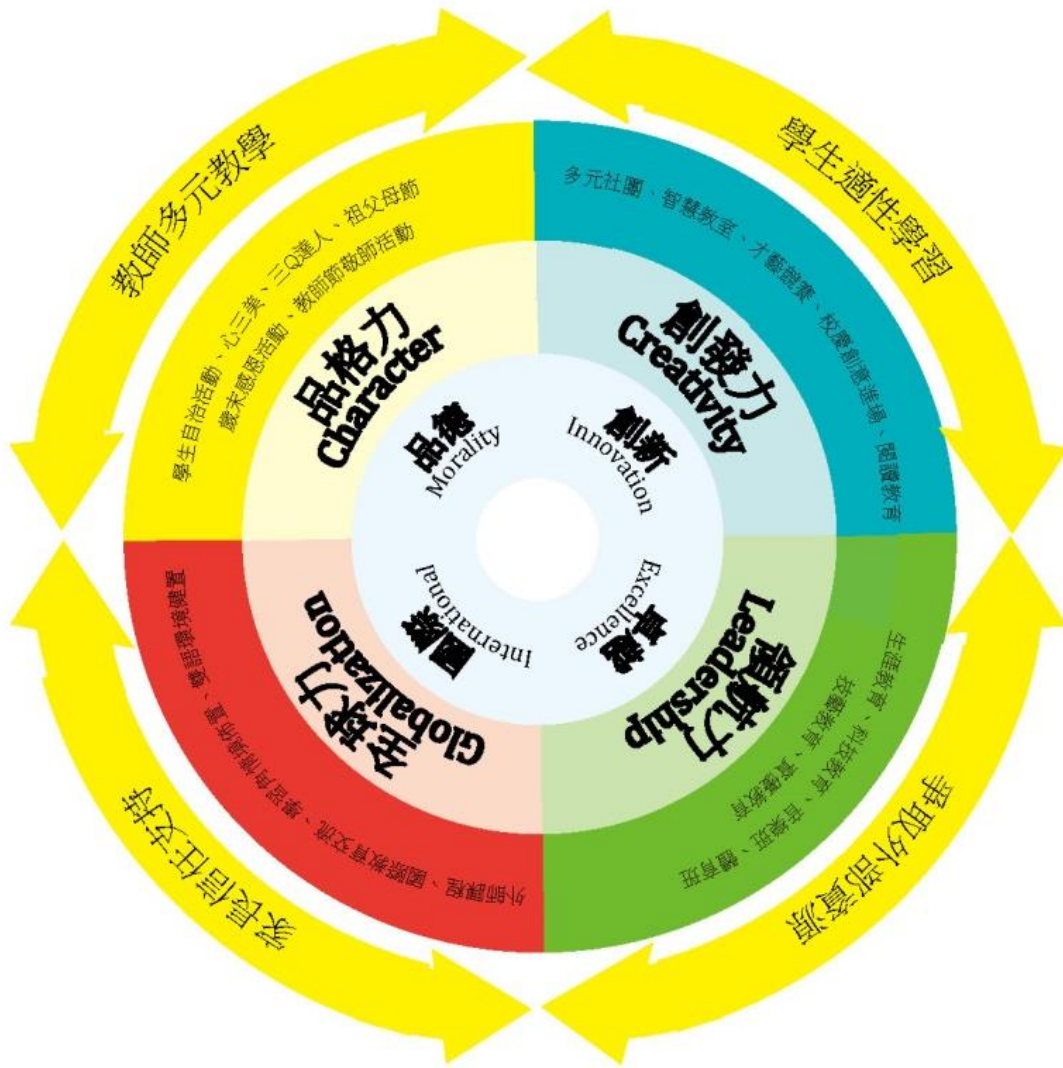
教師多元教學

學生適性學習

爭取外部資源

家長信任支持

學生自治活動、心三美、三Q達人、祖父母節

藝術感恩活動、教師節敬師活動

品格力
Character

多元社團、智慧教室、才藝競賽、校慶創意進場、閱讀教育

創發力
Creativity

生涯教育、科技教育、技藝教育、音樂班、體育班

領導力
Leadership

外師課程、國際教育交流、曾經與外國學校交流、雙語環境建置

全球力
Globalization

品德
Morality

創新
Innovation

卓越
Excellence

國際
International